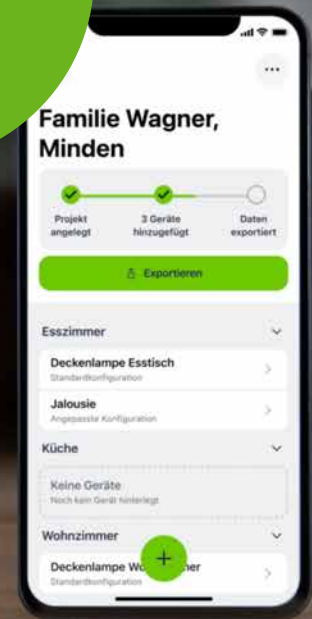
Familie Wagner, Minden

Projekt angelegt

3 Geräte hinzugefügt

Daten exportiert

Exportieren

Esszimmer

Deckenlampe Esstisch
Standardkonfiguration

Jalousie
Angepasste Konfiguration

Küche

Keine Geräte
Noch kein Gerät hinterlegt

Wohnzimmer

Deckenlampe Wo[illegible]er
Standardkonfiguration